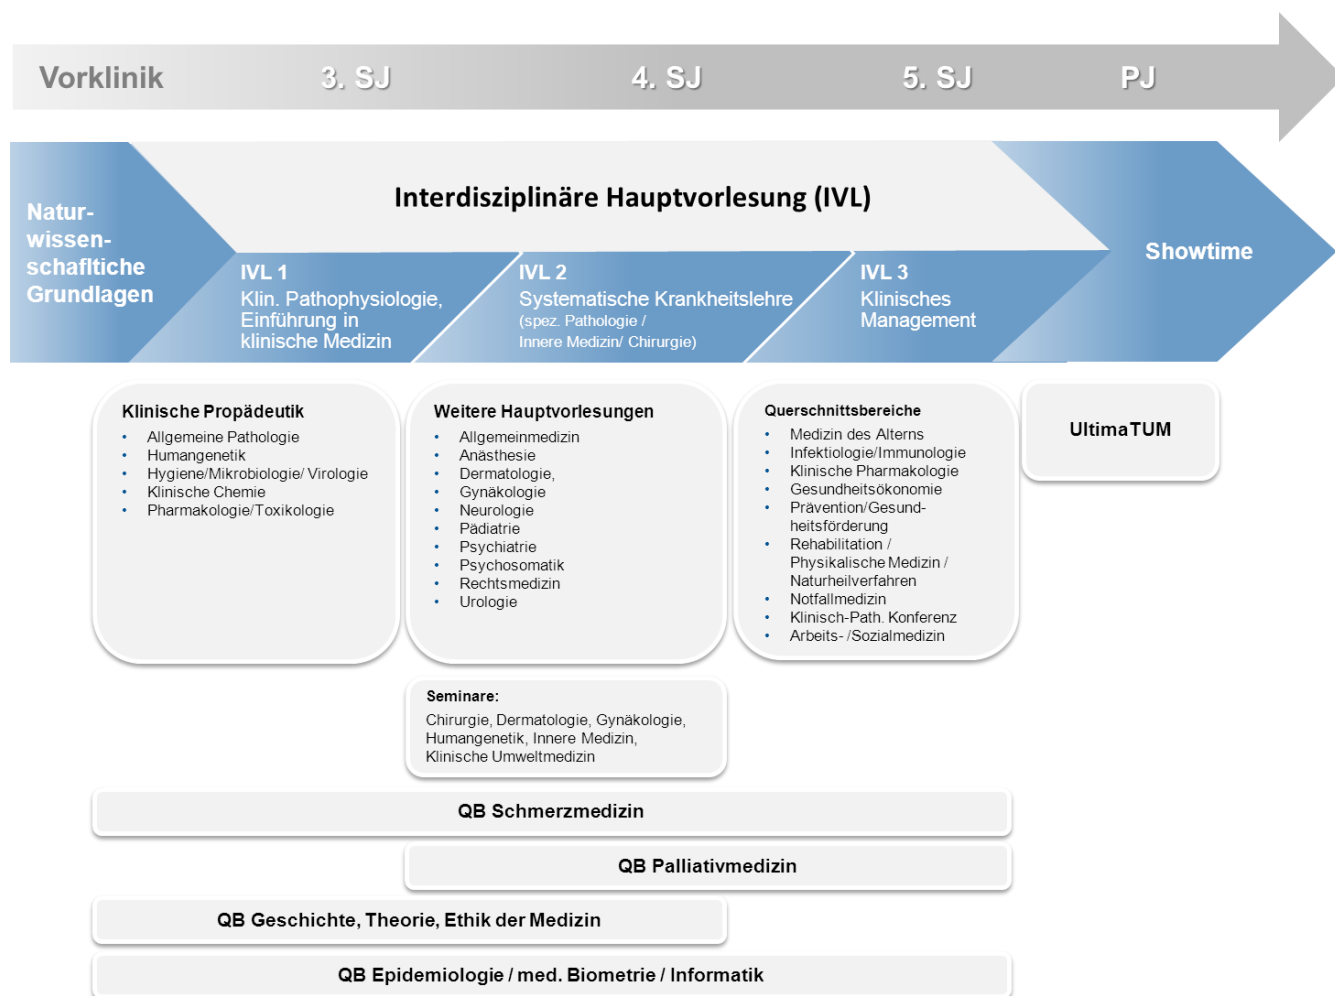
Vorklinik 3. SJ 4. SJ 5. SJ PJ

Natur-wissen-schaftliche Grundlagen

Interdisziplinäre Hauptvorlesung (IVL)

IVL 1
Klin. Pathophysiologie, Einführung in klinische Medizin

IVL 2
Systematische Krankheitslehre
(spez. Pathologie / Innere Medizin/ Chirurgie)

IVL 3
Klinisches Management

Showtime

Klinische Propädeutik
- Allgemeine Pathologie
- Humangenetik
- Hygiene/Mikrobiologie/ Virologie
- Klinische Chemie
- Pharmakologie/Toxikologie

Weitere Hauptvorlesungen
- Allgemeinmedizin
- Anästhesie
- Dermatologie,
- Gynäkologie
- Neurologie
- Pädiatrie
- Psychiatrie
- Psychosomatik
- Rechtsmedizin
- Urologie

Querschnittsbereiche
- Medizin des Alterns
- Infektiologie/Immunologie
- Klinische Pharmakologie
- Gesundheitsökonomie
- Prävention/Gesundheitsförderung
- Rehabilitation / Physikalische Medizin / Naturheilverfahren
- Notfallmedizin
- Klinisch-Path. Konferenz
- Arbeits- /Sozialmedizin

UltimaTUM

Seminare:
Chirurgie, Dermatologie, Gynäkologie, Humangenetik, Innere Medizin, Klinische Umweltmedizin

QB Schmerzmedizin

QB Palliativmedizin

QB Geschichte, Theorie, Ethik der Medizin

QB Epidemiologie / med. Biometrie / Informatik